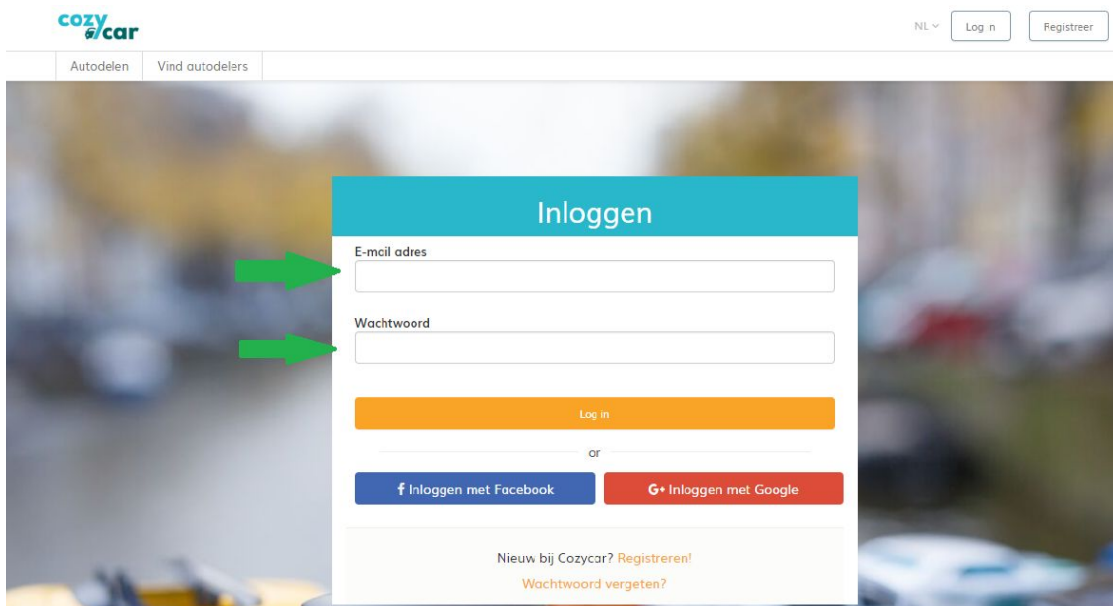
cozy car

NL Log n Registreer

Autodelen Vind autodelers

Inloggen

E-mail adres

Wachtwoord

Log in

or

f Inloggen met Facebook

G+ Inloggen met Google

Nieuw bij Cozycar? Registreren!

Wachtwoord vergeten?